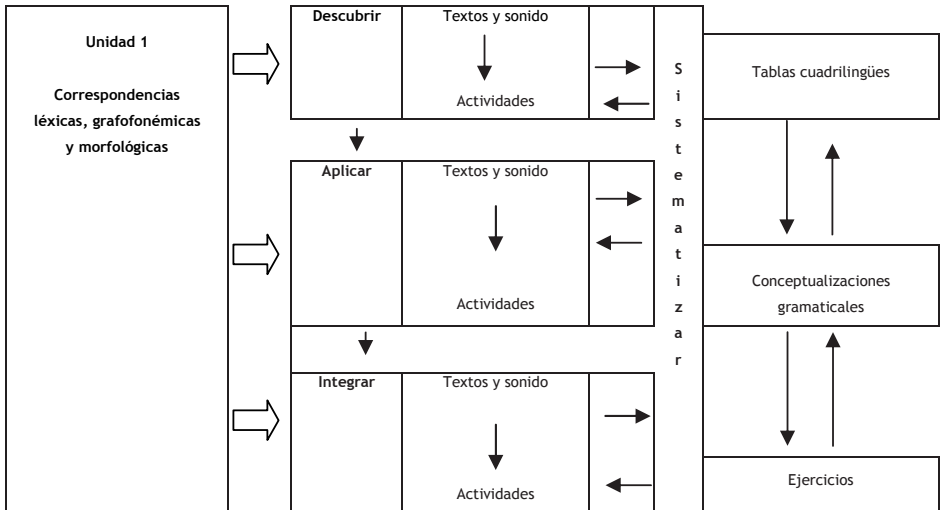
Unidad 1

Correspondencias léxicas, grafofonémicas y morfológicas

Descubrir

Textos y sonido

Actividades

Aplicar

Textos y sonido

Actividades

Integrar

Textos y sonido

Actividades

S
i
s
t
e
m
a
t
i
z
a
r

Tablas cuadrilingües

Conceptualizaciones gramaticales

Ejercicios